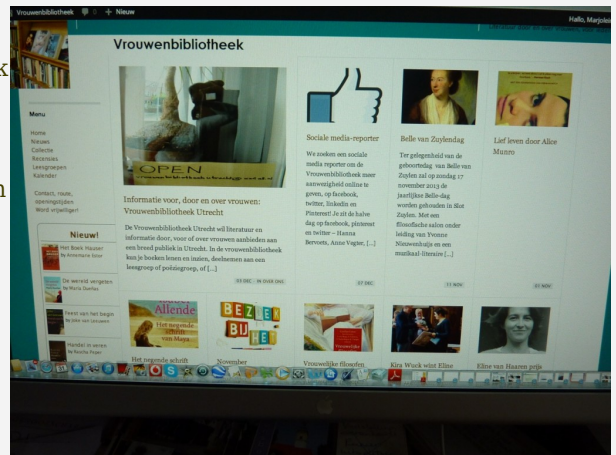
Vrouwenbibliotheek + Nieuw

Hallo, Marjolei

Vrouwenbibliotheek

Menu

Home
Nieuws
Collectie
Recensies
Leesgroepen
Kalender

Contact, route, openingstijden
Word vrijwilliger!

Nieuw!

Het Boek Hauser
De wereld vergeten
Feest van het begin
Handel in veren

OPEN

Informatie voor, door en over vrouwen: Vrouwenbibliotheek Utrecht

De Vrouwenbibliotheek Utrecht wil literatuur en informatie door, voor of over vrouwen aanbieden aan een breed publiek in Utrecht. In de vrouwenbibliotheek kan je boeken lenen en inzien, deelnemen aan een leesgroep of poëziegroep, of [...]

03 DEC

Sociale media-reporter

We zoeken een sociale media reporter om de Vrouwenbibliotheek meer aanwezigheid online te geven, op facebook, twitter, linkedin en Pinterest! Je zit de halve dag op facebook, pinterest en twitter – Hanna Bervoets, Anne Vegter, [...]

07 DEC

Belle van Zuylendag

Ter gelegenheid van de geboortedag van Belle van Zuylen zal op zondag 17 november 2013 de jaarlijkse Belle-dag worden gehouden in Slot Zuylen. Met een filosofische salon onder leiding van Yvonne Nieuwenhuijs en een muzikaal-literaire [...]

11 NOV

Lief leven door Alice Munro

01 NOV

Allende
Het negende schrift van Maya

BEZEEK BIJ HET

Het negende schrift
November
Vrouwelijke filosofen
Kira Wuck wint Eline
Eline van Haaren prijs